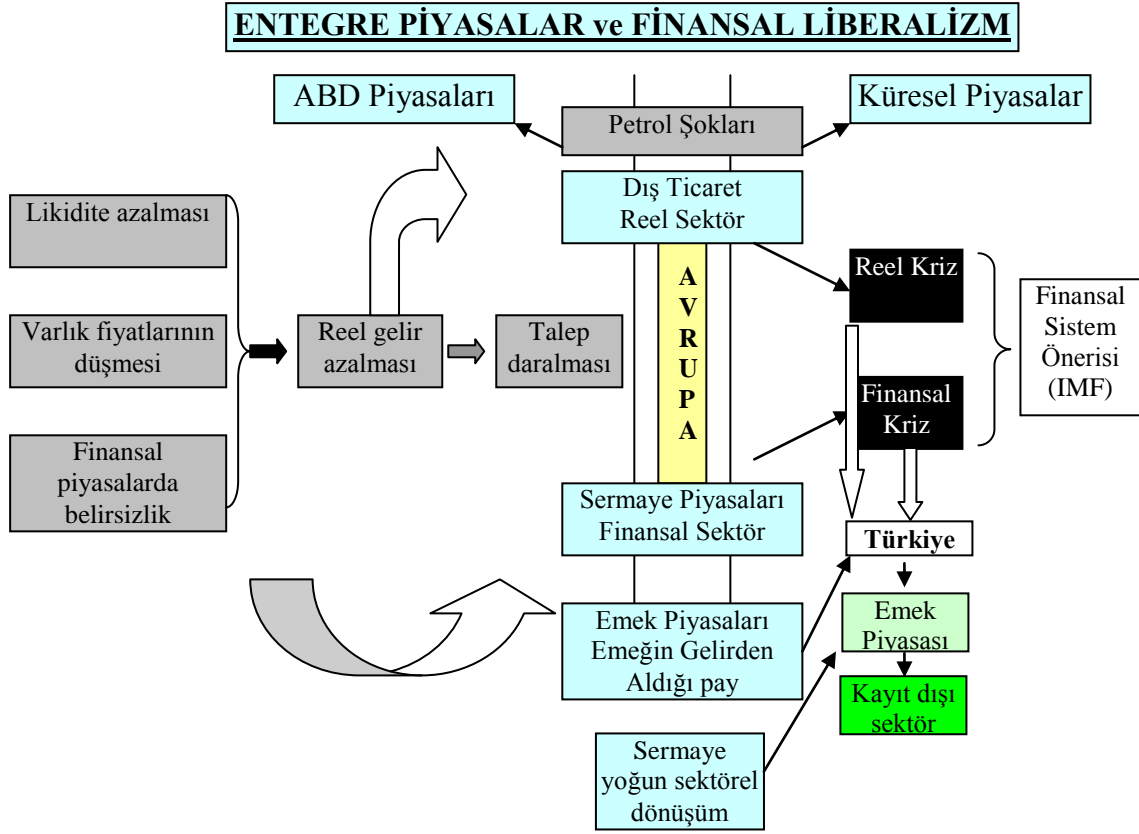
ENTEGRE PİYASALAR ve FİNANSAL LİBERALİZM

ABD Piyasaları

Petrol Şokları

Küresel Piyasalar

Dış Ticaret
Reel Sektör

Likidite azalması

Varlık fiyatlarının düşmesi

Finansal piyasalarda belirsizlik

Reel gelir azalması

Talep daralması

A
V
R
U
P
A

Reel Kriz

Finansal Kriz

Finansal Sistem Önerisi (IMF)

Sermaye Piyasaları
Finansal Sektör

Türkiye

Emek Piyasaları
Emeğin Gelirden
Aldığı pay

Emek Piyasası

Kayıt dışı sektör

Sermaye yoğun sektörel dönüşüm